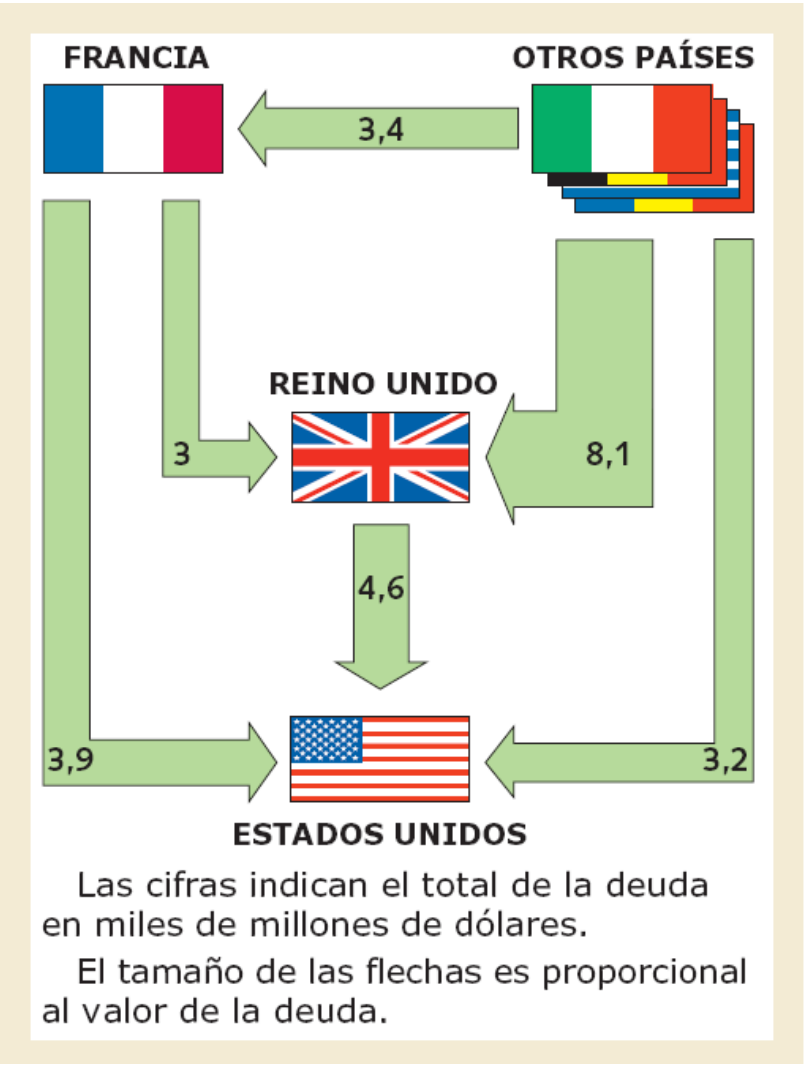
FRANCIA

OTROS PAÍSES

3,4

REINO UNIDO

3

8,1

4,6

3,9

3,2

ESTADOS UNIDOS

Las cifras indican el total de la deuda en miles de millones de dólares.

El tamaño de las flechas es proporcional al valor de la deuda.